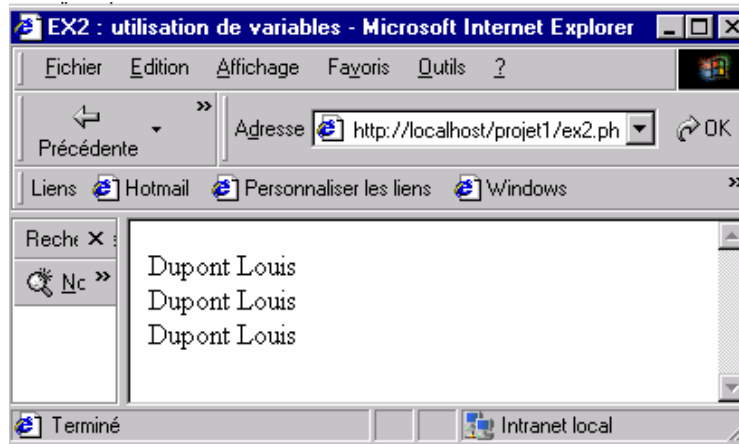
EX2 : utilisation de variables - Microsoft Internet Explorer

Fichier Edition Affichage Favoris Outils ?

Précédente

Adresse http://localhost/projet1/ex2.ph

OK

Liens Hotmail Personnaliser les liens Windows

Reche

Nc

Dupont Louis
Dupont Louis
Dupont Louis

Terminé

Intranet local